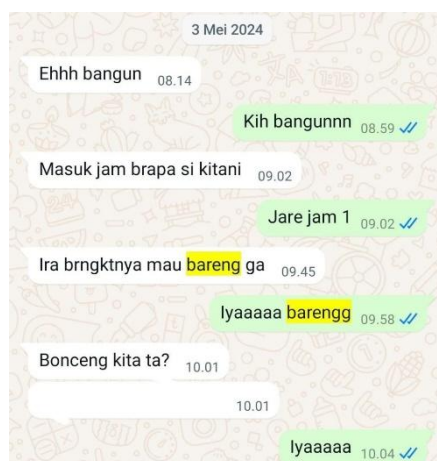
3 Mei 2024

Ehhh bangun 08.14

Kih bangunnn 08.59

Masuk jam brapa si kitani 09.02

Jare jam 1 09.02

Ira brngktnya mau bareng ga 09.45

Iyaaaaa barengg 09.58

Bonceng kita ta? 10.01

10.01

Iyaaaaa 10.04